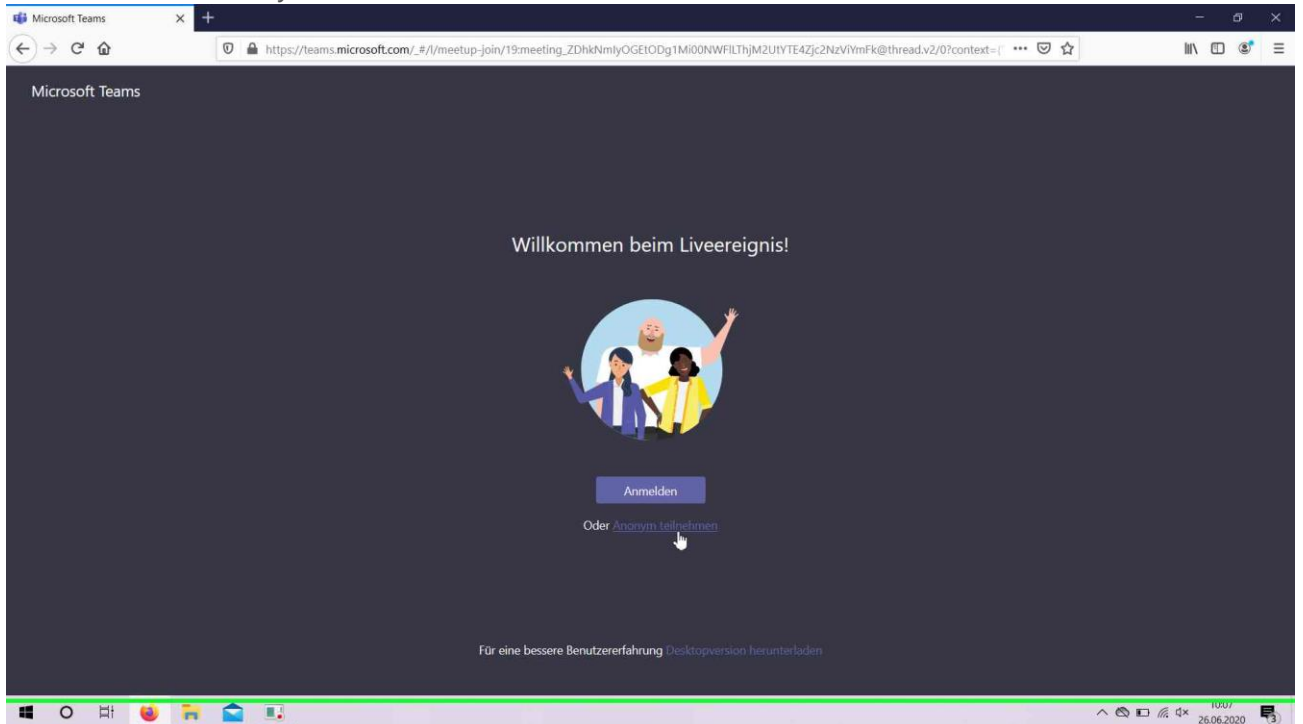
Microsoft Teams

https://teams.microsoft.com/_#/l/meetup-join/19:meeting_ZDhkNmIyOGEtODg1Mi00NWFlLThjM2UtYTE4Zjc2NzViYmFk@thread.v2/0?context=

Microsoft Teams

Willkommen beim Liveereignis!

Anmelden

Oder Anonym teilnehmen

Für eine bessere Benutzererfahrung Desktopversion herunterladen

10:07
26.06.2020